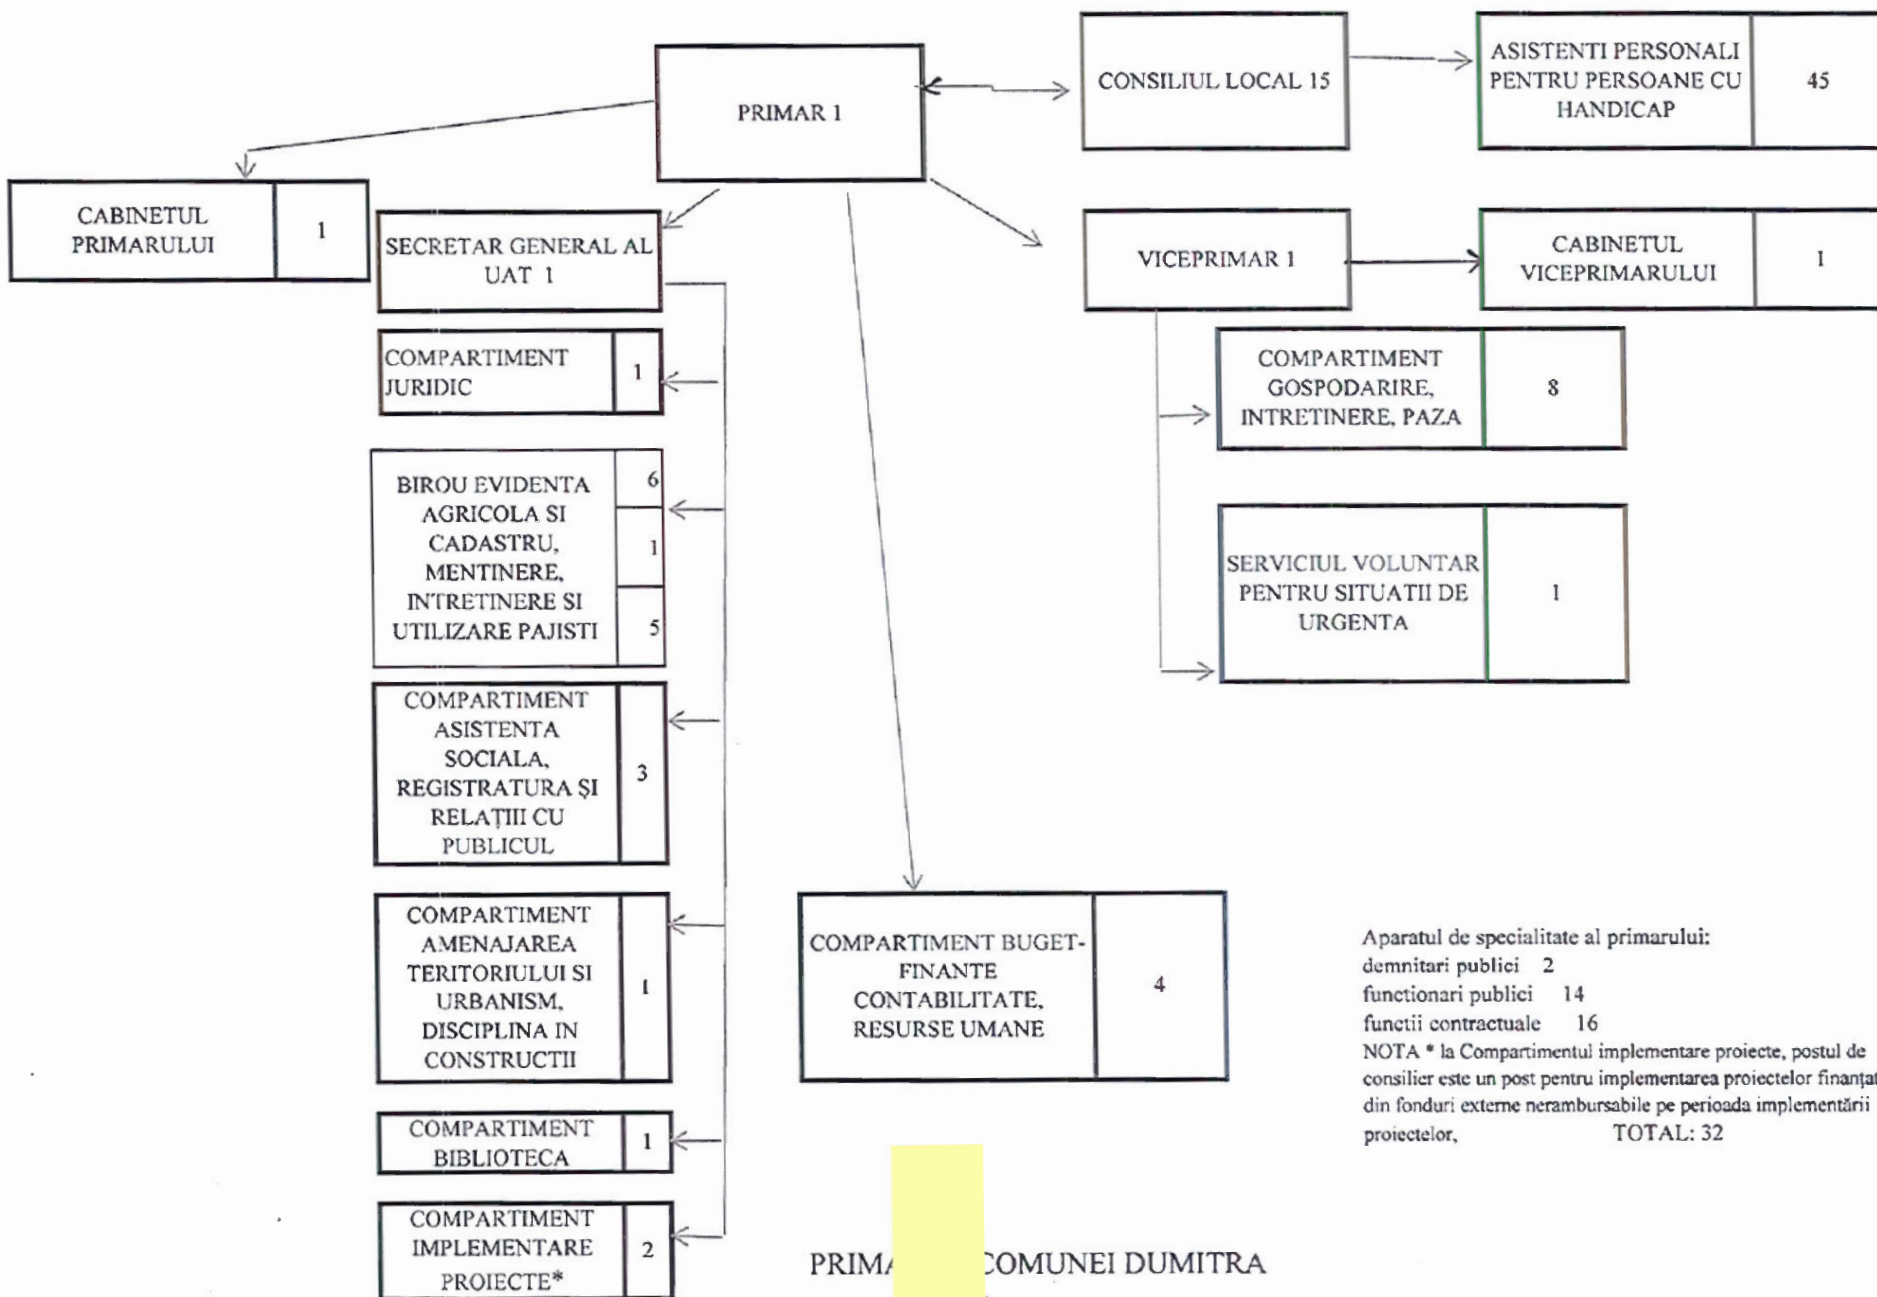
PRIMAR 1

CONSILIUL LOCAL 15

ASISTENTI PERSONALI PENTRU PERSOANE CU HANDICAP | 45

CABINETUL PRIMARULUI | 1

SECRETAR GENERAL AL UAT 1

VICEPRIMAR 1

CABINETUL VICEPRIMARULUI | 1

COMPARTIMENT JURIDIC | 1

COMPARTIMENT GOSPODARIRE, INTRETINERE, PAZA | 8

BIROU EVIDENTA AGRICOLA SI CADASTRU, MENTINERE, INTRETINERE SI UTILIZARE PAJISTI | 6 | 1 | 5

SERVICIUL VOLUNTAR PENTRU SITUATII DE URGENTA | 1

COMPARTIMENT ASISTENTA SOCIALA, REGISTRATURA ŞI RELAŢIII CU PUBLICUL | 3

COMPARTIMENT AMENAJAREA TERITORIULUI SI URBANISM, DISCIPLINA IN CONSTRUCTII | 1

COMPARTIMENT BUGET-FINANTE CONTABILITATE, RESURSE UMANE | 4

Aparatul de specialitate al primarului:
demnitari publici 2
functionari publici 14
functii contractuale 16
NOTA * la Compartimentul implementare proiecte, postul de consilier este un post pentru implementarea proiectelor finanţat din fonduri externe nerambursabile pe perioada implementării proiectelor, TOTAL: 32

COMPARTIMENT BIBLIOTECA | 1

COMPARTIMENT IMPLEMENTARE PROIECTE* | 2

PRIMA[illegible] COMUNEI DUMITRA